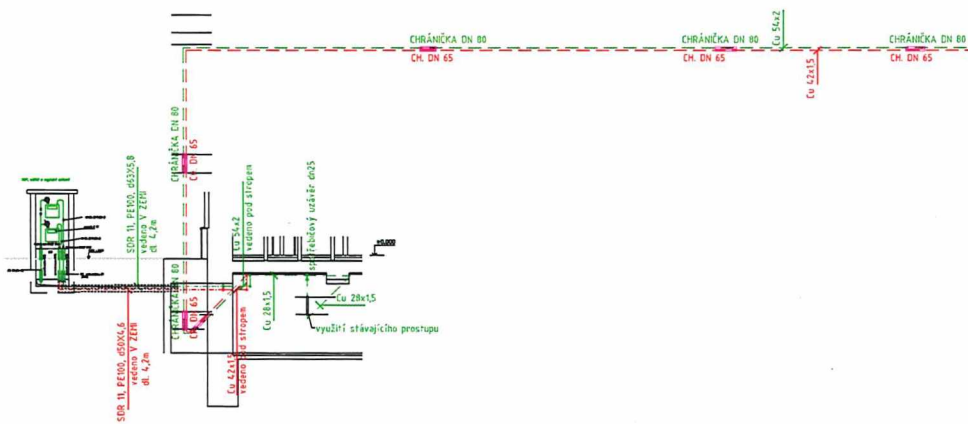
CHRÁNIČKA DN 80
CH. DN 65
CHRÁNIČKA DN 80
CH. DN 65
Cu 54x2
Cu 42x1,5
CHRÁNIČKA DN 80
CH. DN 65

CHRÁNIČKA DN 80
CH. DN 65
SDR 11, PE100, d63X5,8
vedeno V ZEMI
dl. 4,2m
Cu 54x2
vedeno pod stropem
spotřebičový uzávěr dn25
±0,000
Cu 28x1,5
Cu 28x1,5
využití stávajícího prostupu
CHRÁNIČKA DN 80
CH. DN 65
Cu 42x1,5
vedeno pod stropem
SDR 11, PE100, d50X4,6
vedeno V ZEMI
dl. 4,2m
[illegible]